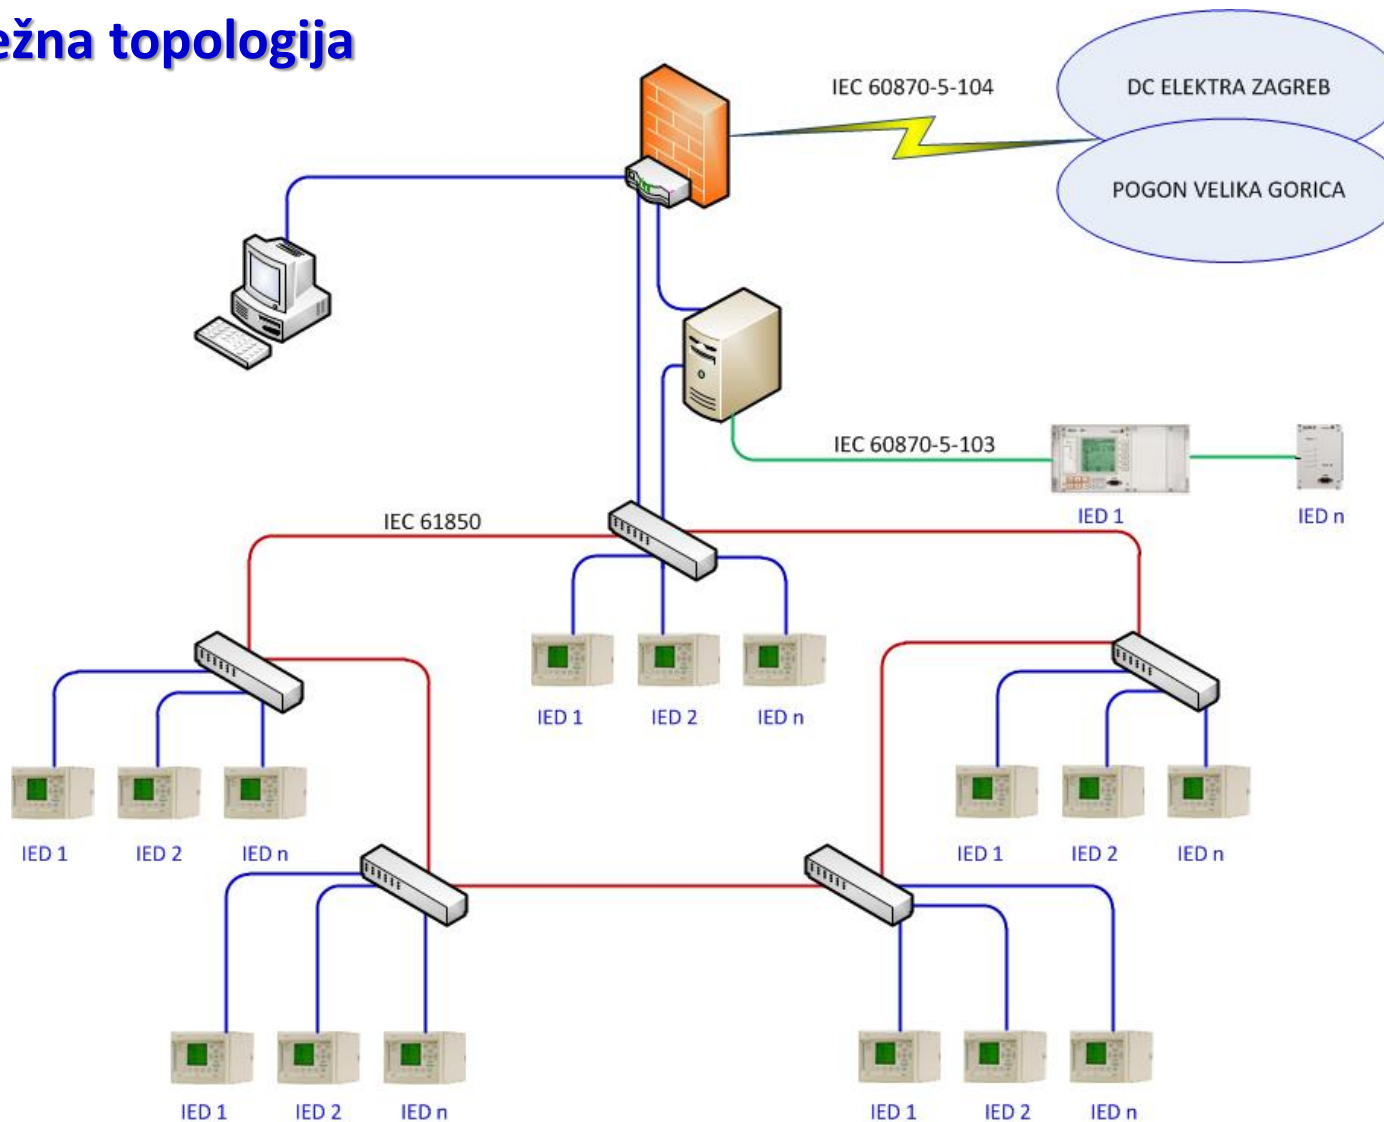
ežna topologija

IEC 60870-5-104

DC ELEKTRA ZAGREB

POGON VELIKA GORICA

IEC 60870-5-103

IED 1

IED n

IEC 61850

IED 1 IED 2 IED n

IED 1 IED 2 IED n

IED 1 IED 2 IED n

IED 1 IED 2 IED n

IED 1 IED 2 IED n